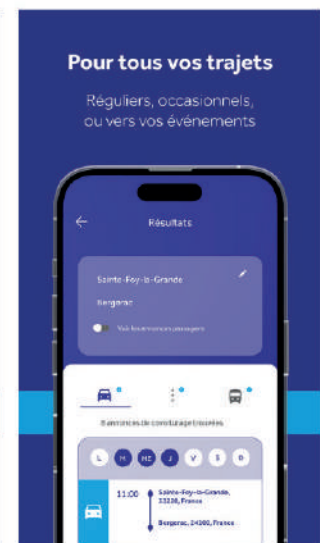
Pour tous vos trajets

Réguliers, occasionnels, ou vers vos événements

Résultats

Sainte-Foy-la-Grande

Bergerac

Voir les annonces passagers

8 annonces de covoiturage trouvées

L M ME J V S D

11:00

Sainte-Foy-la-Grande, 33220, France

Bergerac, 24000, France